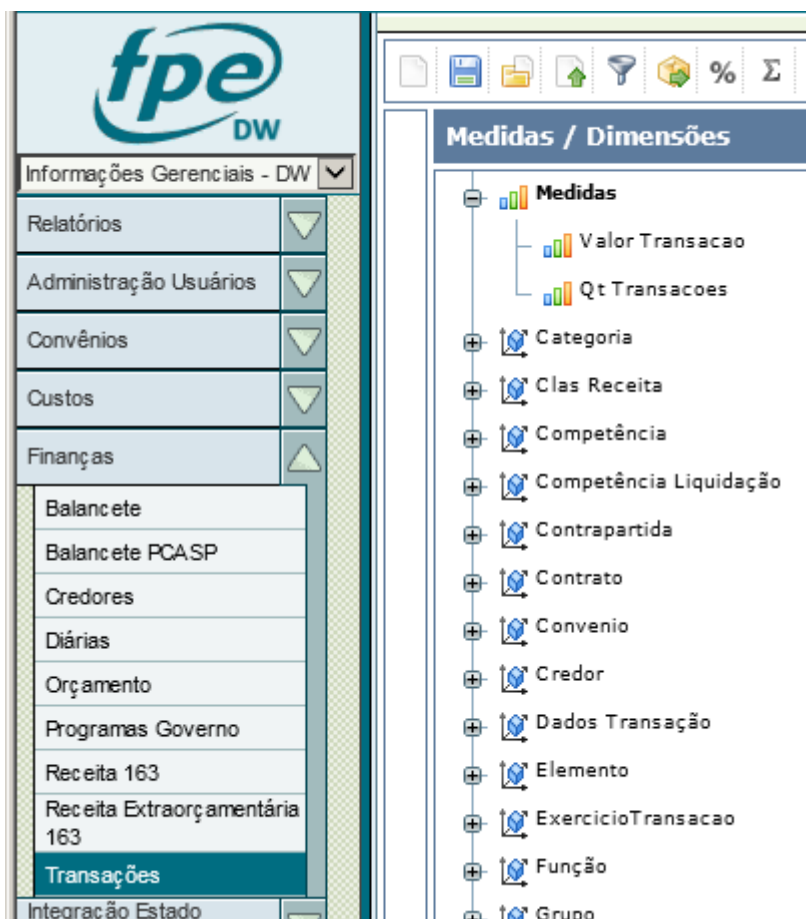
fpe
DW

Informações Gerenciais - DW

Relatórios

Administração Usuários

Convênios

Custos

Finanças

Balancete

Balancete PCASP

Credores

Diárias

Orçamento

Programas Governo

Receita 163

Receita Extraorçamentária 163

Transações

Integração Estado

%

Σ

Medidas / Dimensões

Medidas

Valor Transacao

Qt Transacoes

Categoria

Clas Receita

Competência

Competência Liquidação

Contrapartida

Contrato

Convenio

Credor

Dados Transação

Elemento

ExercicioTransacao

Função

Grupo